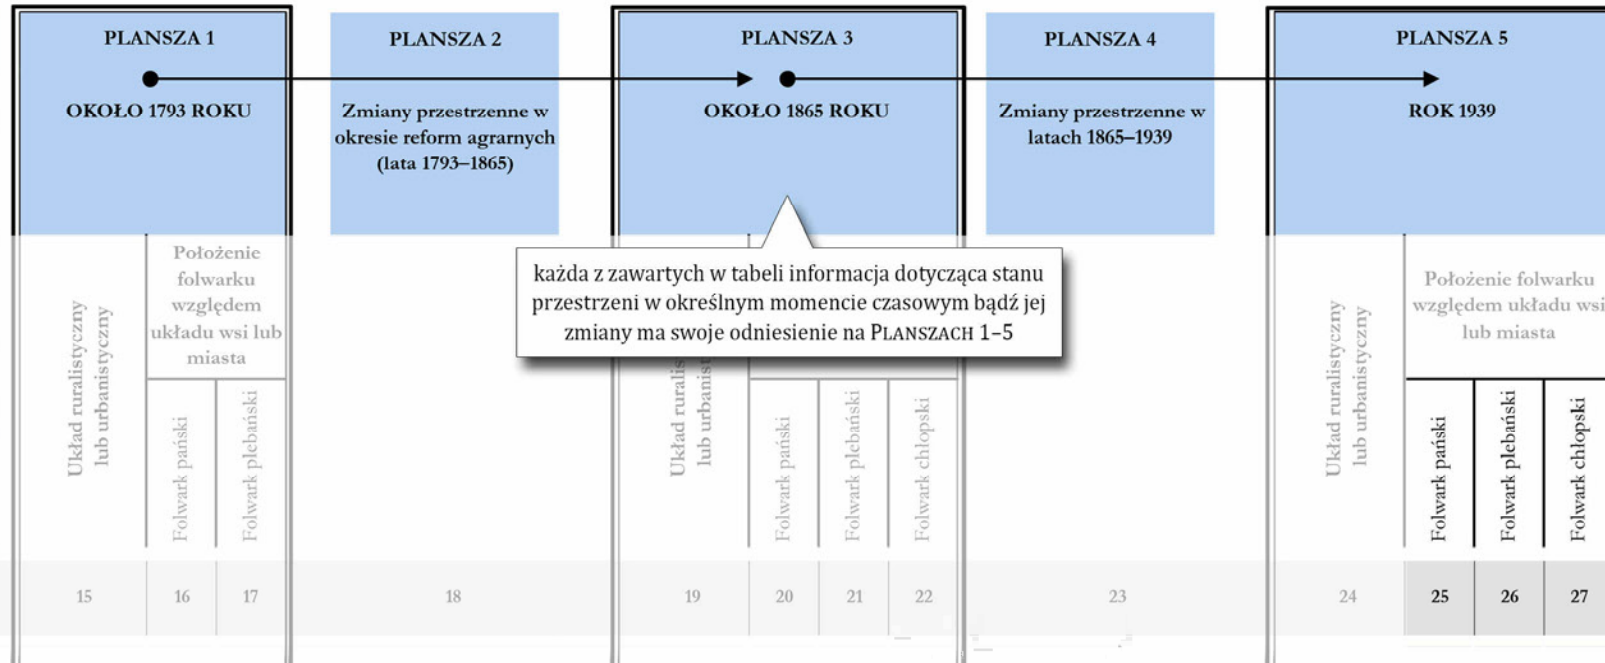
PLANSZA 1

OKOŁO 1793 ROKU

PLANSZA 2

Zmiany przestrzenne w okresie reform agrarnych (lata 1793–1865)

PLANSZA 3

OKOŁO 1865 ROKU

PLANSZA 4

Zmiany przestrzenne w latach 1865–1939

PLANSZA 5

ROK 1939

każda z zawartych w tabeli informacja dotycząca stanu przestrzeni w określnym momencie czasowym bądź jej zmiany ma swoje odniesienie na PLANSZACH 1–5

| Układ ruralistyczny lub urbanistyczny | Położenie folwarku względem układu wsi lub miasta: Folwark pański | Folwark plebański | | Układ ruralis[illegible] lub urbanist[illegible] | Folwark pański | Folwark plebański | Folwark chłopski | | Układ ruralistyczny lub urbanistyczny | Położenie folwarku względem układu wsi lub miasta: Folwark pański | Folwark plebański | Folwark chłopski |
|---|---|---|---|---|---|---|---|---|---|---|---|---|
| 15 | 16 | 17 | 18 | 19 | 20 | 21 | 22 | 23 | 24 | 25 | 26 | 27 |